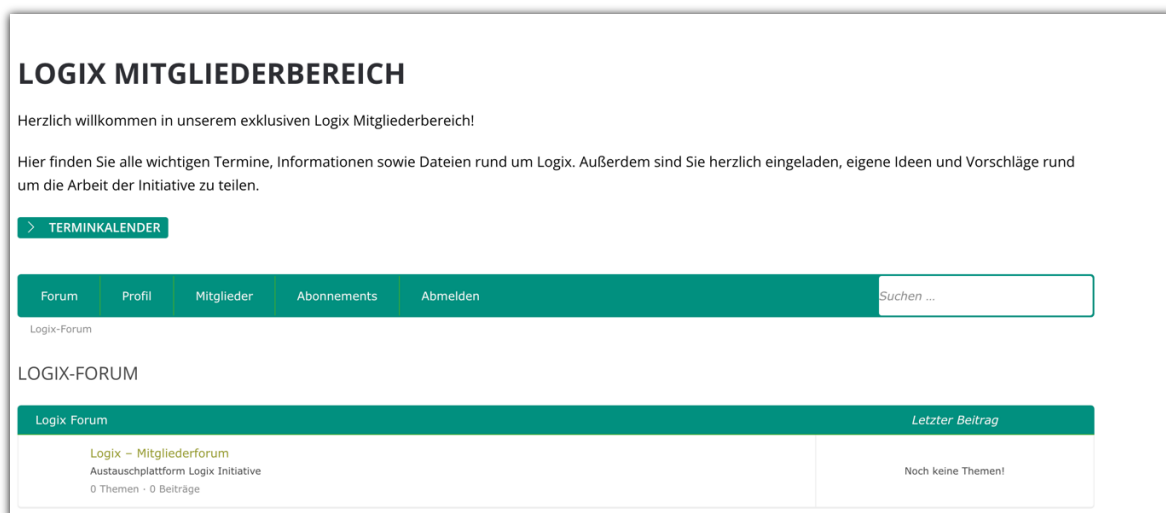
LOGIX MITGLIEDERBEREICH

Herzlich willkommen in unserem exklusiven Logix Mitgliederbereich!

Hier finden Sie alle wichtigen Termine, Informationen sowie Dateien rund um Logix. Außerdem sind Sie herzlich eingeladen, eigene Ideen und Vorschläge rund um die Arbeit der Initiative zu teilen.

TERMINKALENDER

Forum | Profil | Mitglieder | Abonnements | Abmelden | Suchen ...

Logix-Forum

LOGIX-FORUM

| Logix Forum | Letzter Beitrag |
|---|---|
| Logix – Mitgliederforum<br>Austauschplattform Logix Initiative<br>0 Themen · 0 Beiträge | Noch keine Themen! |